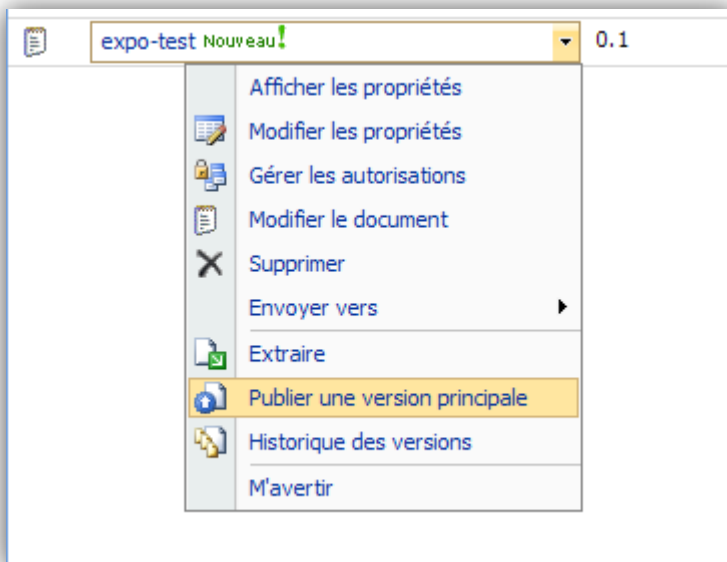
expo-test Nouveau! 0.1

Afficher les propriétés
Modifier les propriétés
Gérer les autorisations
Modifier le document
Supprimer
Envoyer vers
Extraire
Publier une version principale
Historique des versions
M'avertir